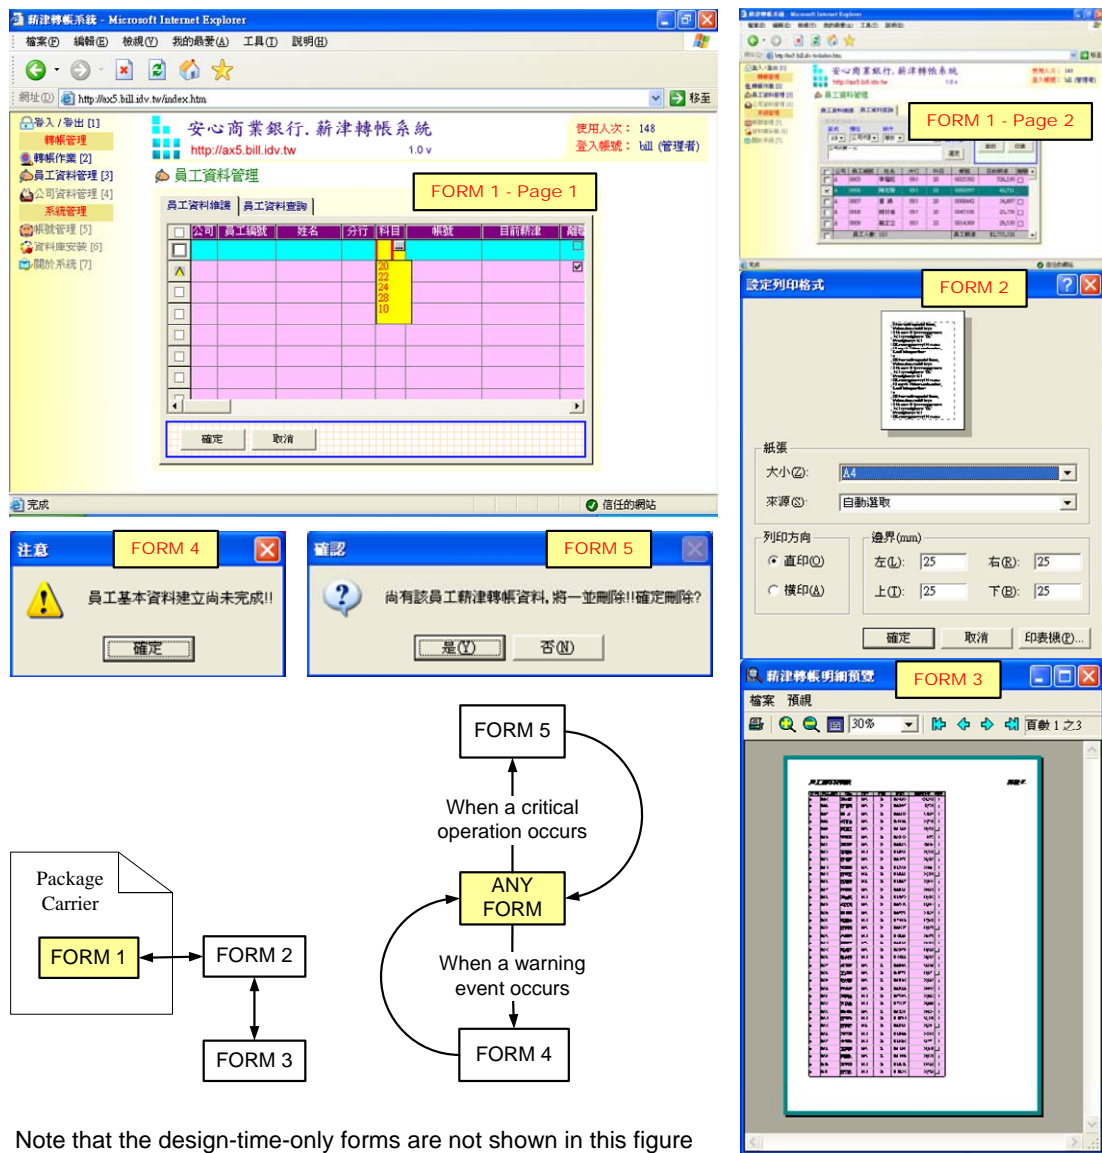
薪津轉帳系統 - Microsoft Internet Explorer
檔案(F) 編輯(E) 檢視(V) 我的最愛(A) 工具(T) 說明(H)
網址(D) http://ax5.bill.idv.tw/index.htm 移至
登入 / 登出 [1]
轉帳管理
轉帳作業 [2]
員工資料管理 [3]
公司資料管理 [4]
系統管理
帳號管理 [5]
資料庫安裝 [6]
關於系統 [7]
安心商業銀行. 薪津轉帳系統
http://ax5.bill.idv.tw 1.0 v
使用人次： 148
登入帳號： bill (管理者)
員工資料管理
FORM 1 - Page 1
員工資料維護 員工資料查詢

| | 公司 | 員工編號 | 姓名 | 分行 | 科目 | 帳號 | 目前薪津 | 離職 |
|---|---|---|---|---|---|---|---|---|
| | | | | | 20 22 24 28 10 | | | |

確定 取消
完成 信任的網站

FORM 1 - Page 2
FORM 2
設定列印格式
紙張
大小(Z): A4
來源(S): 自動選取
列印方向
直印(O)
橫印(A)
邊界(mm)
左(L): 25 右(R): 25
上(T): 25 下(B): 25
確定 取消 印表機(P)...

注意 FORM 4
員工基本資料建立尚未完成!!
確定

確認 FORM 5
尚有該員工薪津轉帳資料, 將一並刪除!!確定刪除?
是(Y) 否(N)

薪津轉帳明細預覽 FORM 3
檔案 預視
30% 頁數 1 之 3

FORM 5
When a critical operation occurs
ANY FORM
When a warning event occurs
FORM 4
Package Carrier
FORM 1
FORM 2
FORM 3

Note that the design-time-only forms are not shown in this figure